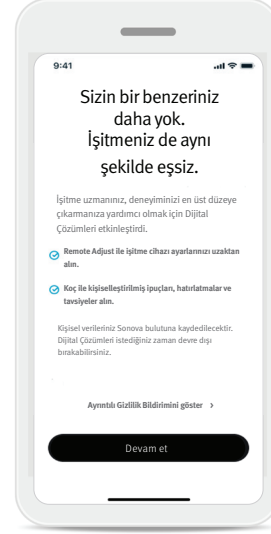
9:41

Sizin bir benzeriniz daha yok. İşitmeniz de aynı şekilde eşsiz.

İşitme uzmanınız, deneyiminizi en üst düzeye çıkarmanıza yardımcı olmak için Dijital Çözümleri etkinleştirdi.

Remote Adjust ile işitme cihazı ayarlarınızı uzaktan alın.

Koç ile kişiselleştirilmiş ipuçları, hatırlatmalar ve tavsiyeler alın.

Kişisel verileriniz Sonova bulutuna kaydedilecektir. Dijital Çözümleri istediğiniz zaman devre dışı bırakabilirsiniz.

Ayrıntılı Gizlilik Bildirimini göster >

Devam et